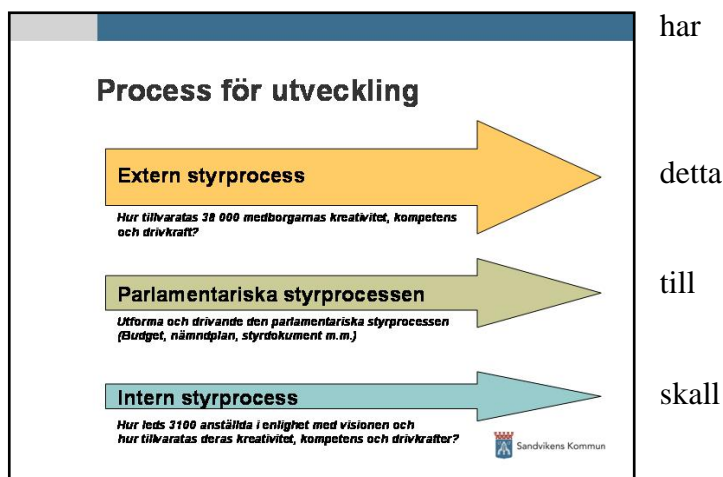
Process för utveckling

Extern styrprocess

Hur tillvaratas 38 000 medborgarnas kreativitet, kompetens och drivkraft?

Parlamentariska styrprocessen

Utforma och drivande den parlamentariska styrprocessen (Budget, nämndplan, styrdokument m.m.)

Intern styrprocess

Hur leds 3100 anställda i enlighet med visionen och hur tillvaratas deras kreativitet, kompetens och drivkrafter?

Sandvikens Kommun

har

detta

till

skall